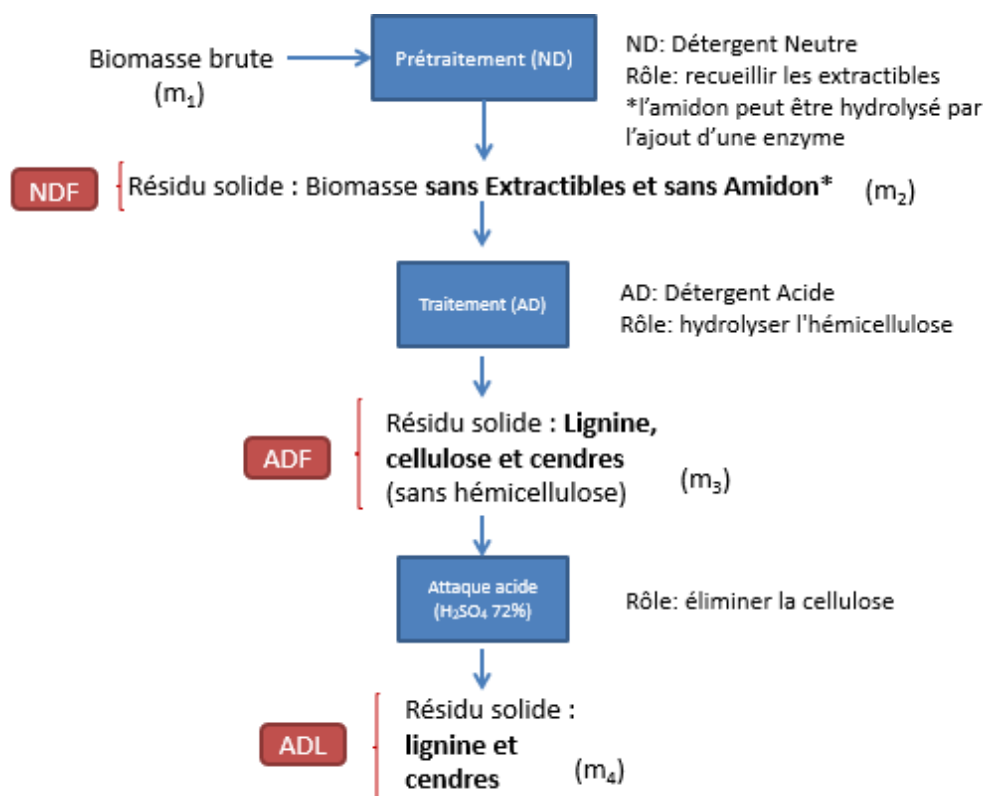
Biomasse brute
($m_1$)

Prétraitement (ND)

ND: Détergent Neutre
Rôle: recueillir les extractibles
*l'amidon peut être hydrolysé par l'ajout d'une enzyme

NDF

Résidu solide : Biomasse **sans Extractibles et sans Amidon*** ($m_2$)

Traitement (AD)

AD: Détergent Acide
Rôle: hydrolyser l'hémicellulose

ADF

Résidu solide : **Lignine, cellulose et cendres** (sans hémicellulose) ($m_3$)

Attaque acide ($H_2SO_4$ 72%)

Rôle: éliminer la cellulose

ADL

Résidu solide : **lignine et cendres** ($m_4$)